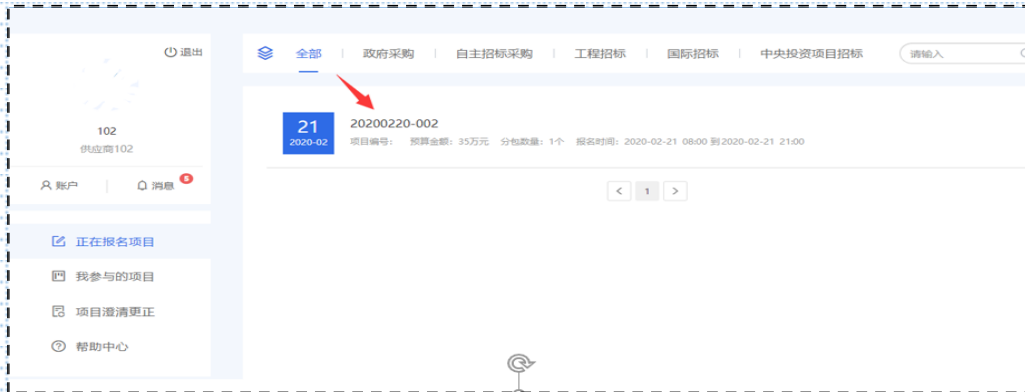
退出

102

供应商102

账户 消息 5

正在报名项目

我参与的项目

项目澄清更正

帮助中心

全部 | 政府采购 | 自主招标采购 | 工程招标 | 国际招标 | 中央投资项目招标 请输入

21
2020-02

20200220-002

项目编号： 预算金额：35万元 分包数量：1个 报名时间：2020-02-21 08:00 到 2020-02-21 21:00

< 1 >